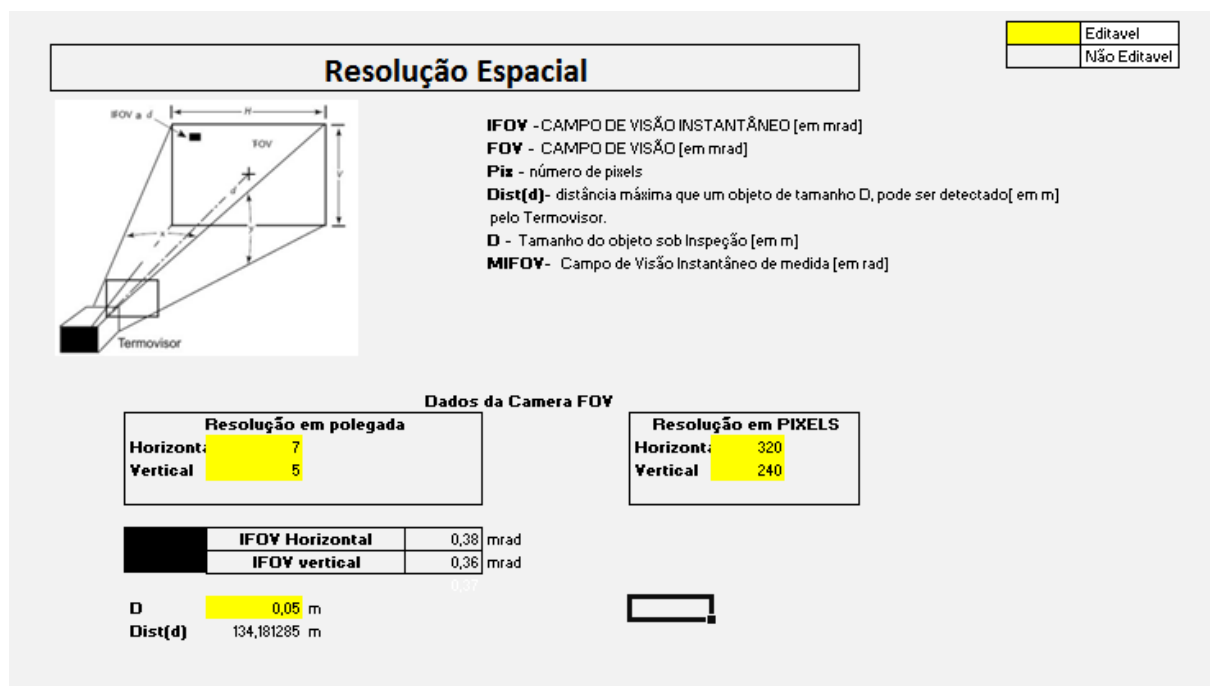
| | Editavel |
|---|---|
| | Não Editavel |

Resolução Espacial

IFOV a d
H
TOV
V
d
x
y
Termovisor

IFOV - CAMPO DE VISÃO INSTANTÂNEO [em mrad]
FOV - CAMPO DE VISÃO [em mrad]
Pix - número de pixels
Dist(d)- distância máxima que um objeto de tamanho D, pode ser detectado[ em m] pelo Termovisor.
D - Tamanho do objeto sob Inspeção [em m]
MIFOV- Campo de Visão Instantâneo de medida [em rad]

Dados da Camera FOV

Resolução em polegada
Horizonta 7
Vertical 5

Resolução em PIXELS
Horizonta 320
Vertical 240

| | IFOV Horizontal | 0,38 | mrad |
|---|---|---|---|
| | IFOV vertical | 0,36 | mrad |

0,37

D 0,05 m
Dist(d) 134,181285 m